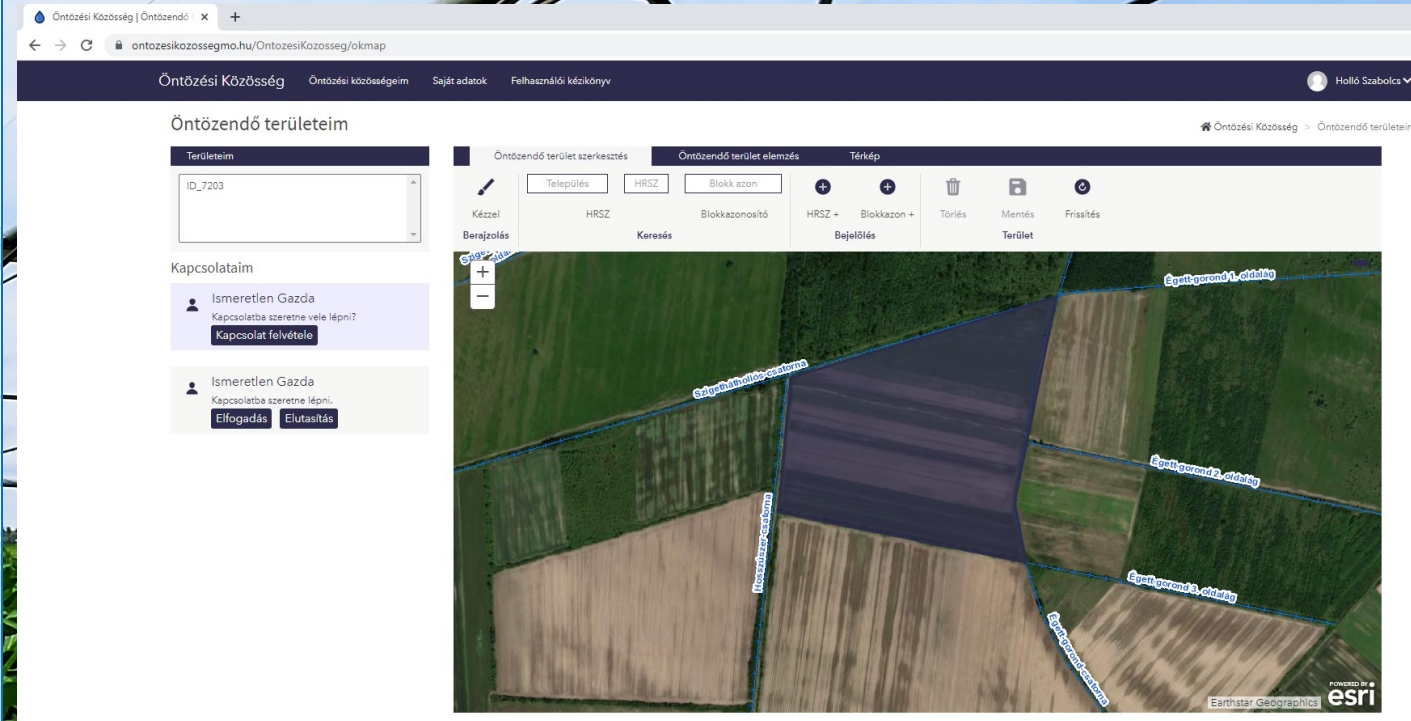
Öntözési Közösség | Öntözendő ×

ontozesikozossegmo.hu/OntozesiKozosseg/okmap

Öntözési Közösség Öntözési közösségeim Saját adatok Felhasználói kézikönyv

Holló Szabolcs

Öntözendő területeim

Öntözési Közösség > Öntözendő területeim

Területeim

ID_7203

Kapcsolataim

Ismeretlen Gazda
Kapcsolatba szeretne vele lépni?
Kapcsolat felvétele

Ismeretlen Gazda
Kapcsolatba szeretne lépni.
Elfogadás Elutasítás

Öntözendő terület szerkesztés | Öntözendő terület elemzés | Térkép

Kézzel
Berajzolás

Település HRSZ Blokk azon
HRSZ Blokkazonosító
Keresés

HRSZ + Blokkazon +
Bejelölés

Törlés Mentés Frissítés
Terület

+
−

Szigeti-oldal

Égett-gorond 1. oldalág

Szigethatholloś-csatorna

Égett-gorond 2. oldalág

Hosszúszer-csatorna

Égett-gorond 3. oldalág

Égett-gorond-csatorna

Earthstar Geographics

POWERED BY esri